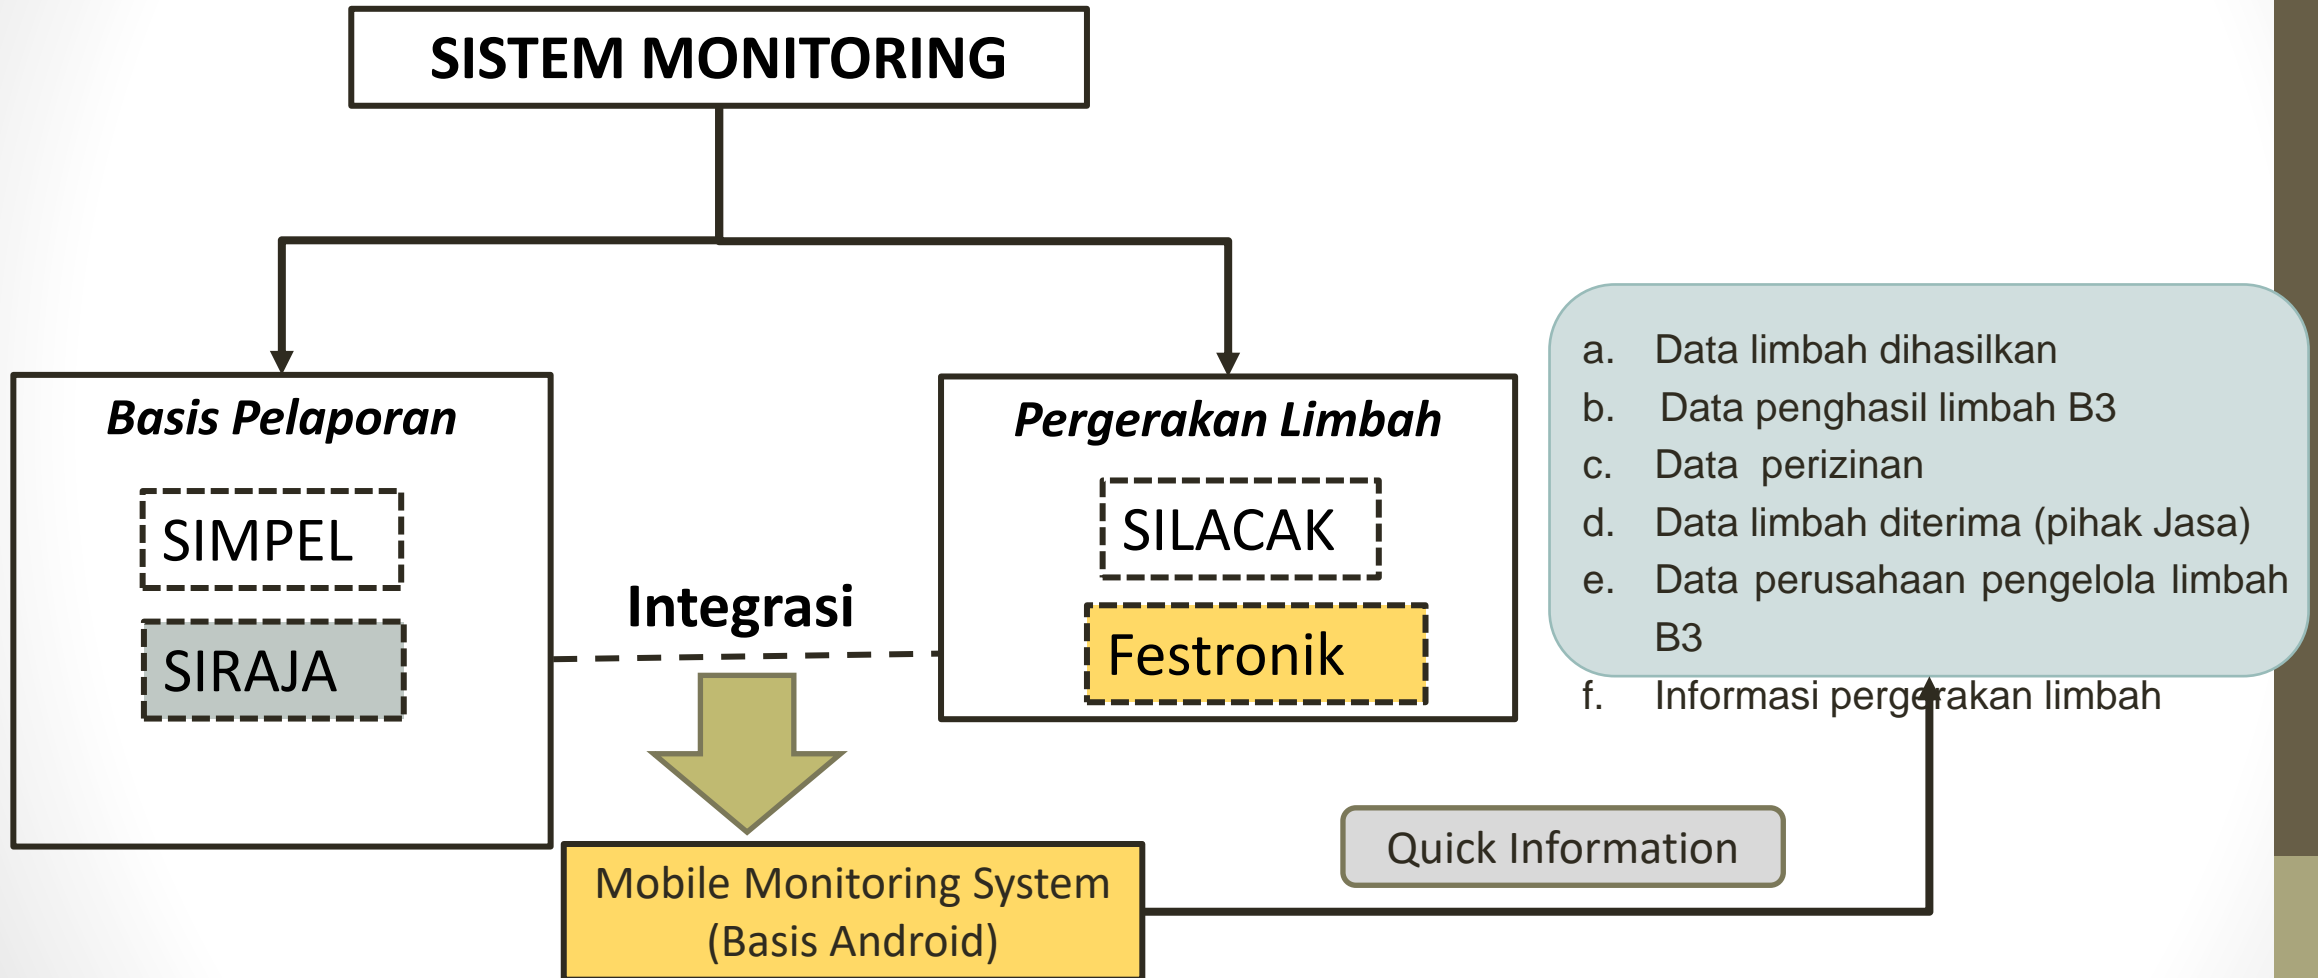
SISTEM MONITORING

Basis Pelaporan

SIMPEL

SIRAJA

Integrasi

Pergerakan Limbah

SILACAK

Festronik

a. Data limbah dihasilkan
b. Data penghasil limbah B3
c. Data perizinan
d. Data limbah diterima (pihak Jasa)
e. Data perusahaan pengelola limbah B3
f. Informasi pergerakan limbah

Mobile Monitoring System (Basis Android)

Quick Information